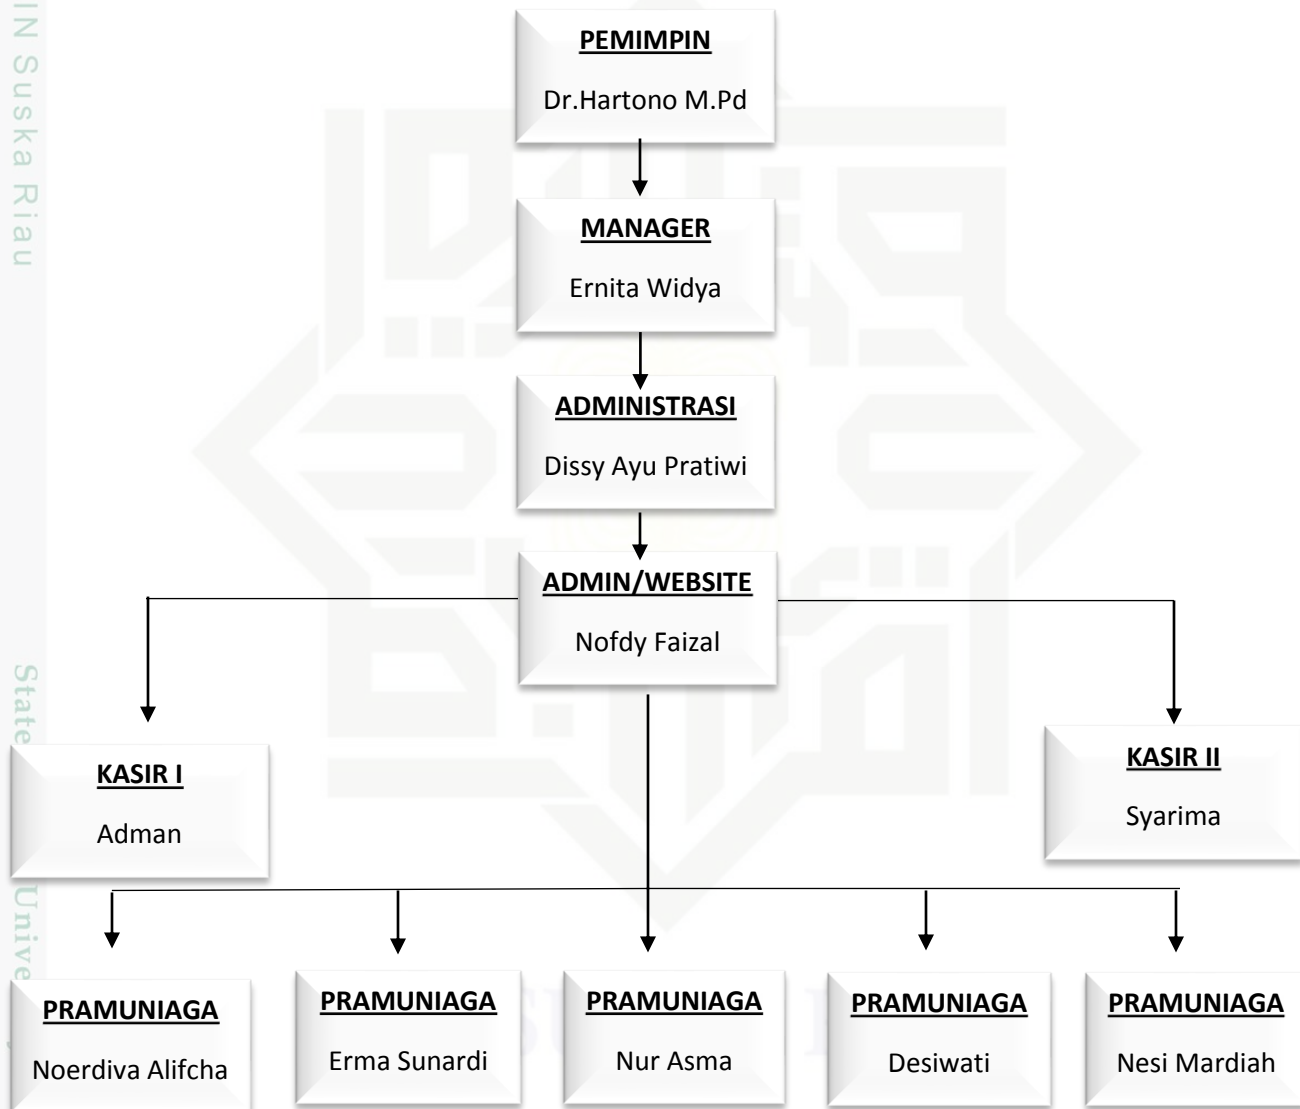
IN Suska Riau

PEMIMPIN
Dr.Hartono M.Pd

MANAGER
Ernita Widya

ADMINISTRASI
Dissy Ayu Pratiwi

ADMIN/WEBSITE
Nofdy Faizal

State

KASIR I
Adman

KASIR II
Syarima

Unive

PRAMUNIAGA
Noerdiva Alifcha

PRAMUNIAGA
Erma Sunardi

PRAMUNIAGA
Nur Asma

PRAMUNIAGA
Desiwati

PRAMUNIAGA
Nesi Mardiah